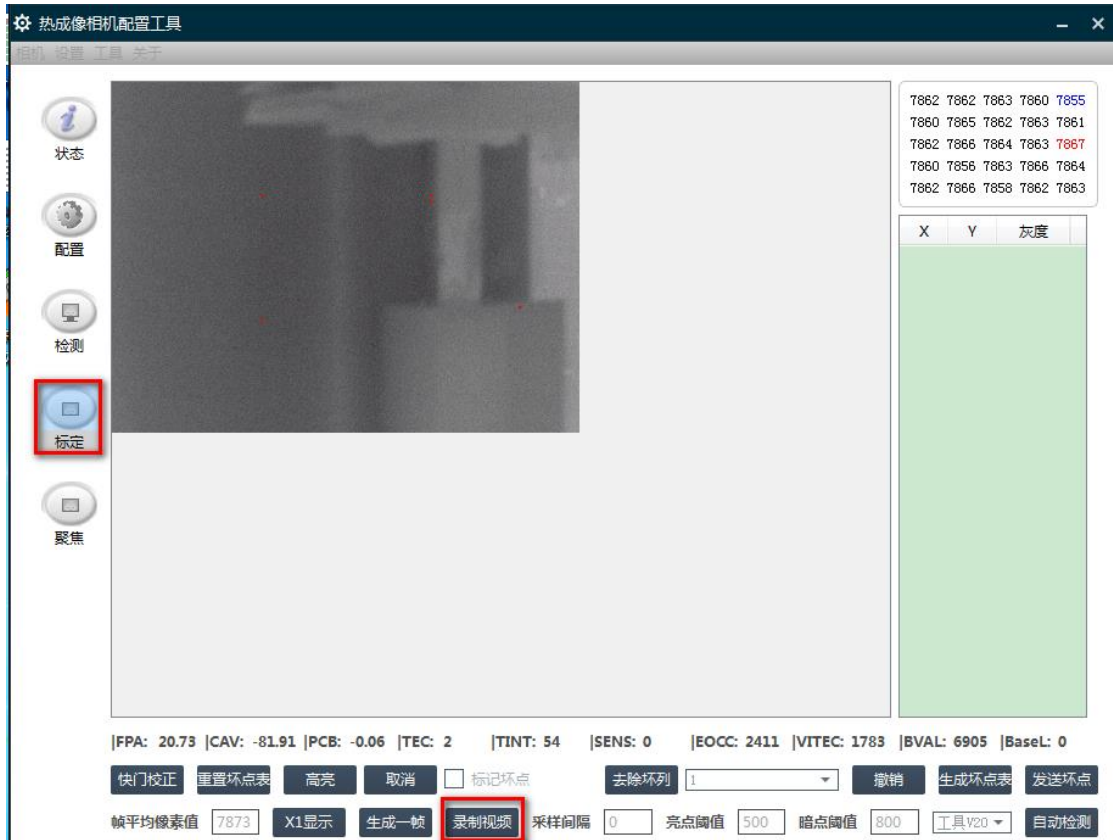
热成像相机配置工具

相机 设置 工具 关于

状态

配置

检测

标定

聚焦

| | | | | |
|---|---|---|---|---|
| 7862 | 7862 | 7863 | 7860 | 7855 |
| 7860 | 7865 | 7862 | 7863 | 7861 |
| 7862 | 7866 | 7864 | 7863 | 7867 |
| 7860 | 7856 | 7863 | 7866 | 7864 |
| 7862 | 7866 | 7858 | 7862 | 7863 |

| X | Y | 灰度 |
|---|---|---|

|FPA: 20.73 |CAV: -81.91 |PCB: -0.06 |TEC: 2 |TINT: 54 |SENS: 0 |EOCC: 2411 |VITEC: 1783 |BVAL: 6905 |BaseL: 0

快门校正 重置坏点表 高亮 取消 标记坏点 去除坏列 1 撤销 生成坏点表 发送坏点

帧平均像素值 7873 X1显示 生成一帧 录制视频 采样间隔 0 亮点阈值 500 暗点阈值 800 工具V20 自动检测